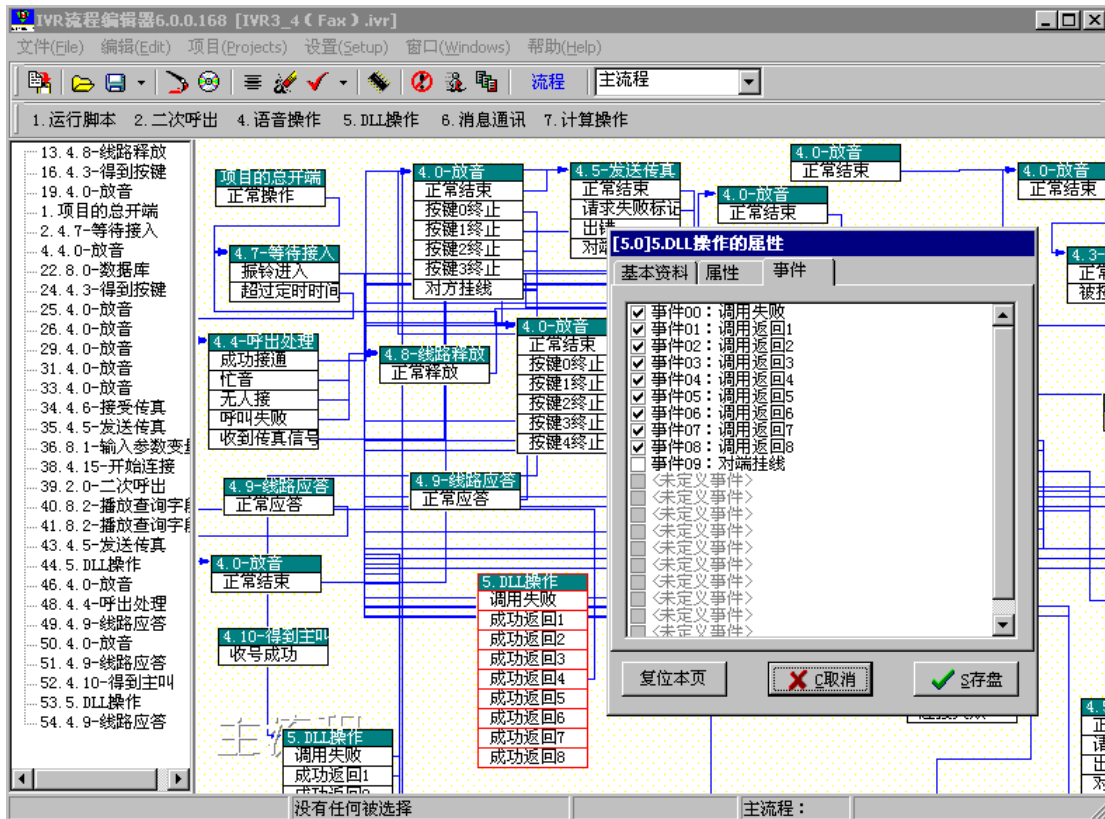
IVR流程编辑器6.0.0.168 [IVR3_4(Fax).ivr]

文件(File) 编辑(Edit) 项目(Projects) 设置(Setup) 窗口(Windows) 帮助(Help)

流程 主流程

1.运行脚本 2.二次呼出 4.语音操作 5.DLL操作 6.消息通讯 7.计算操作

13.4.8-线路释放
16.4.3-得到按键
19.4.0-放音
1.项目的总开端
2.4.7-等待接入
4.4.0-放音
22.8.0-数据库
24.4.3-得到按键
25.4.0-放音
26.4.0-放音
29.4.0-放音
31.4.0-放音
33.4.0-放音
34.4.6-接受传真
35.4.5-发送传真
36.8.1-输入参数变
38.4.15-开始连接
39.2.0-二次呼出
40.8.2-播放查询字
41.8.2-播放查询字
43.4.5-发送传真
44.5.DLL操作
46.4.0-放音
48.4.4-呼出处理
49.4.9-线路应答
50.4.0-放音
51.4.9-线路应答
52.4.10-得到主叫
53.5.DLL操作
54.4.9-线路应答

项目的总开端
正常操作

4.7-等待接入
振铃进入
超过定时时间

4.0-放音
正常结束
按键0终止
按键1终止
按键2终止
按键3终止
对方挂线

4.5-发送传真
正常结束
请求失败标记
出错
对方

4.0-放音
正常结束

4.0-放音
正常结束

4.0-放音
正常结束

4.4-呼出处理
成功接通
忙音
无人接
呼叫失败
收到传真信号

4.8-线路释放
正常释放

4.0-放音
正常结束
按键0终止
按键1终止
按键2终止
按键3终止
按键4终止

4.9-线路应答
正常应答

4.9-线路应答
正常应答

4.0-放音
正常结束

4.10-得到主叫
收号成功

5.DLL操作
调用失败
成功返回1
成功返回2
成功返回3
成功返回4
成功返回5
成功返回6
成功返回7
成功返回8

5.DLL操作
调用失败
成功返回1

[5.0]5.DLL操作的属性
基本资料 属性 事件
事件00:调用失败
事件01:调用返回1
事件02:调用返回2
事件03:调用返回3
事件04:调用返回4
事件05:调用返回5
事件06:调用返回6
事件07:调用返回7
事件08:调用返回8
事件09:对端挂线
<未定义事件>
<未定义事件>
<未定义事件>
<未定义事件>
<未定义事件>
<未定义事件>
<未定义事件>
<未定义事件>
<未定义事件>
<未定义事件>
复位本页 C取消 S存盘

主流程

没有任何被选择 主流程: